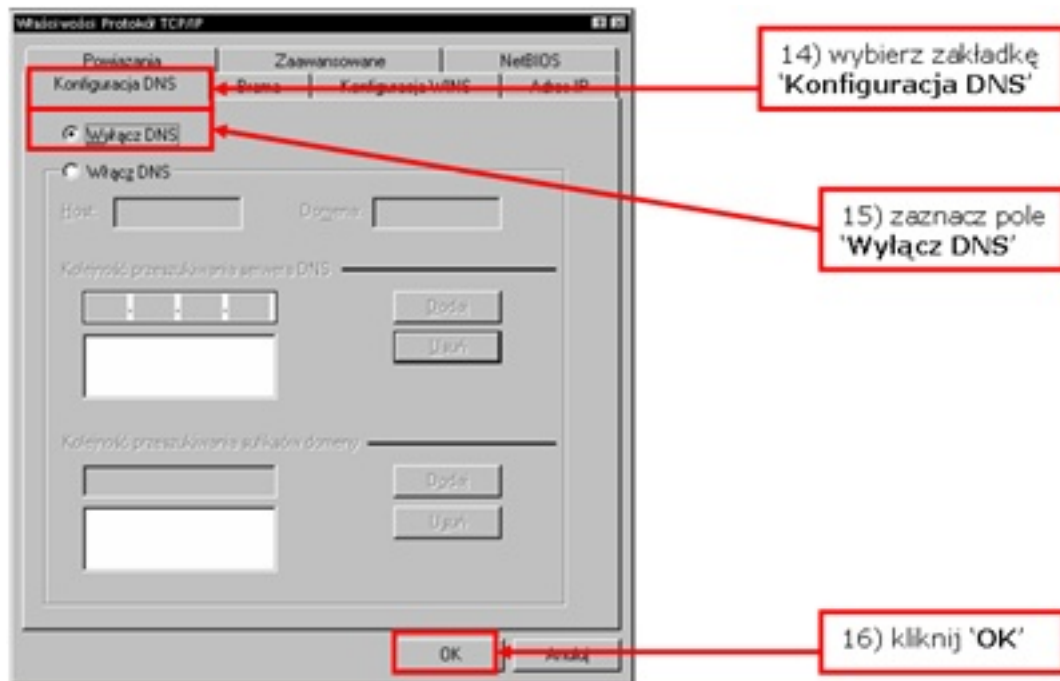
Właściwości Protokół TCP/IP

Powiązania | Zaawansowane | NetBIOS
Konfiguracja DNS | Brama | Konfiguracja WINS | Adres IP

Wyłącz DNS
Włącz DNS

Host: Domena:

Kolejność przeszukiwania serwera DNS

Dodaj
Usuń

Kolejność przeszukiwania sufiksów domeny

Dodaj
Usuń

OK
Anuluj

14) wybierz zakładkę '**Konfiguracja DNS**'

15) zaznacz pole '**Wyłącz DNS**'

16) kliknij '**OK**'